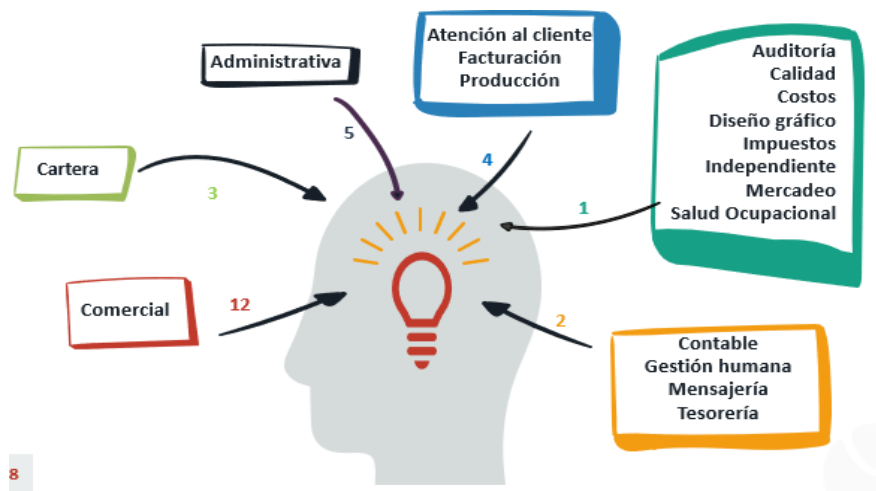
Administrativa

5

Atención al cliente
Facturación
Producción

4

Auditoría
Calidad
Costos
Diseño gráfico
Impuestos
Independiente
Mercadeo
Salud Ocupacional

1

Cartera

3

Comercial

12

2

Contable
Gestión humana
Mensajería
Tesorería

8